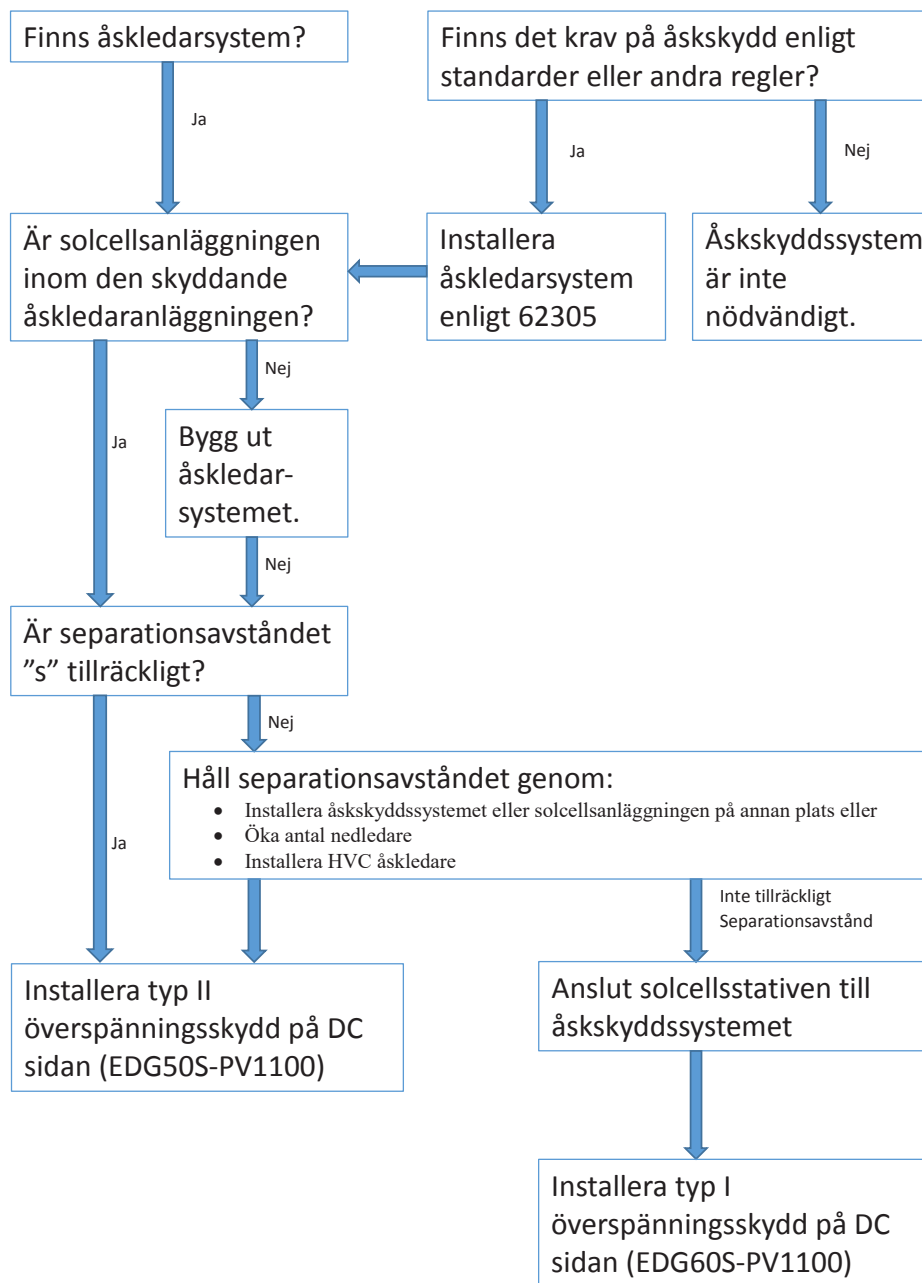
Finns åskledarsystem?

Finns det krav på åskskydd enligt standarder eller andra regler?

Ja

Ja

Nej

Är solcellsanläggningen inom den skyddande åskledaranläggningen?

Installera åskledarsystem enligt 62305

Åskskyddssystem är inte nödvändigt.

Nej

Ja

Bygg ut åskledarsystemet.

Nej

Är separationsavståndet ”s” tillräckligt?

Nej

Håll separationsavståndet genom:

- Installera åskskyddssystemet eller solcellsanläggningen på annan plats eller
- Öka antal nedledare
- Installera HVC åskledare

Ja

Inte tillräckligt Separationsavstånd

Installera typ II överspänningsskydd på DC sidan (EDG50S-PV1100)

Anslut solcellsstativen till åskskyddssystemet

Installera typ I överspänningsskydd på DC sidan (EDG60S-PV1100)